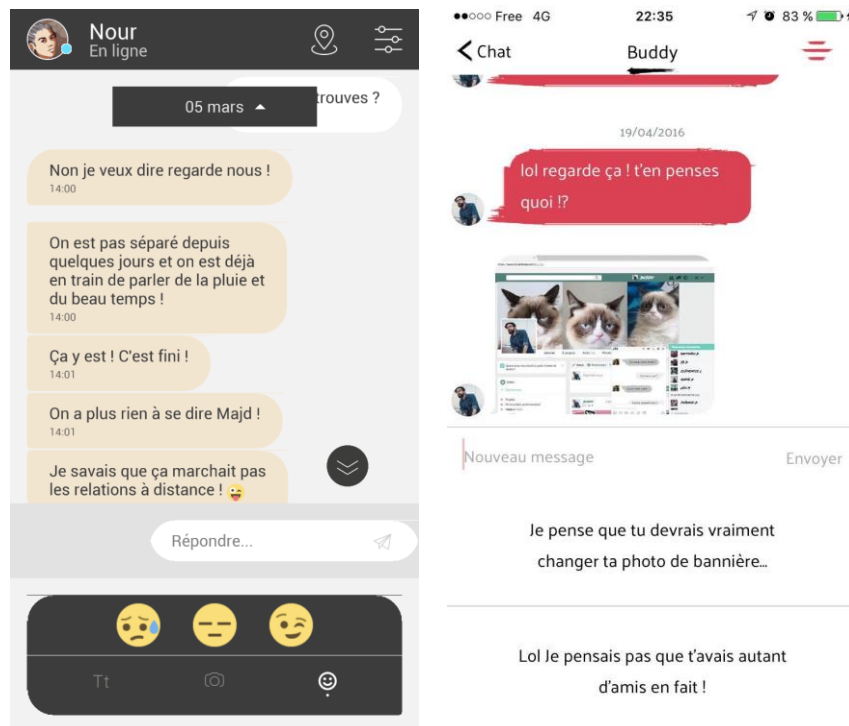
Nour
En ligne

05 mars

trouves ?

Non je veux dire regarde nous !
14:00

On est pas séparé depuis quelques jours et on est déjà en train de parler de la pluie et du beau temps !
14:00

Ça y est ! C'est fini !
14:01

On a plus rien à se dire Majd !
14:01

Je savais que ça marchait pas les relations à distance ! 😜

Répondre...

Tt

●●○○○ Free 4G 22:35 83 %

Chat Buddy

19/04/2016

lol regarde ça ! t'en penses quoi !?

Nouveau message Envoyer

Je pense que tu devrais vraiment changer ta photo de bannière...

Lol Je pensais pas que t'avais autant d'amis en fait !